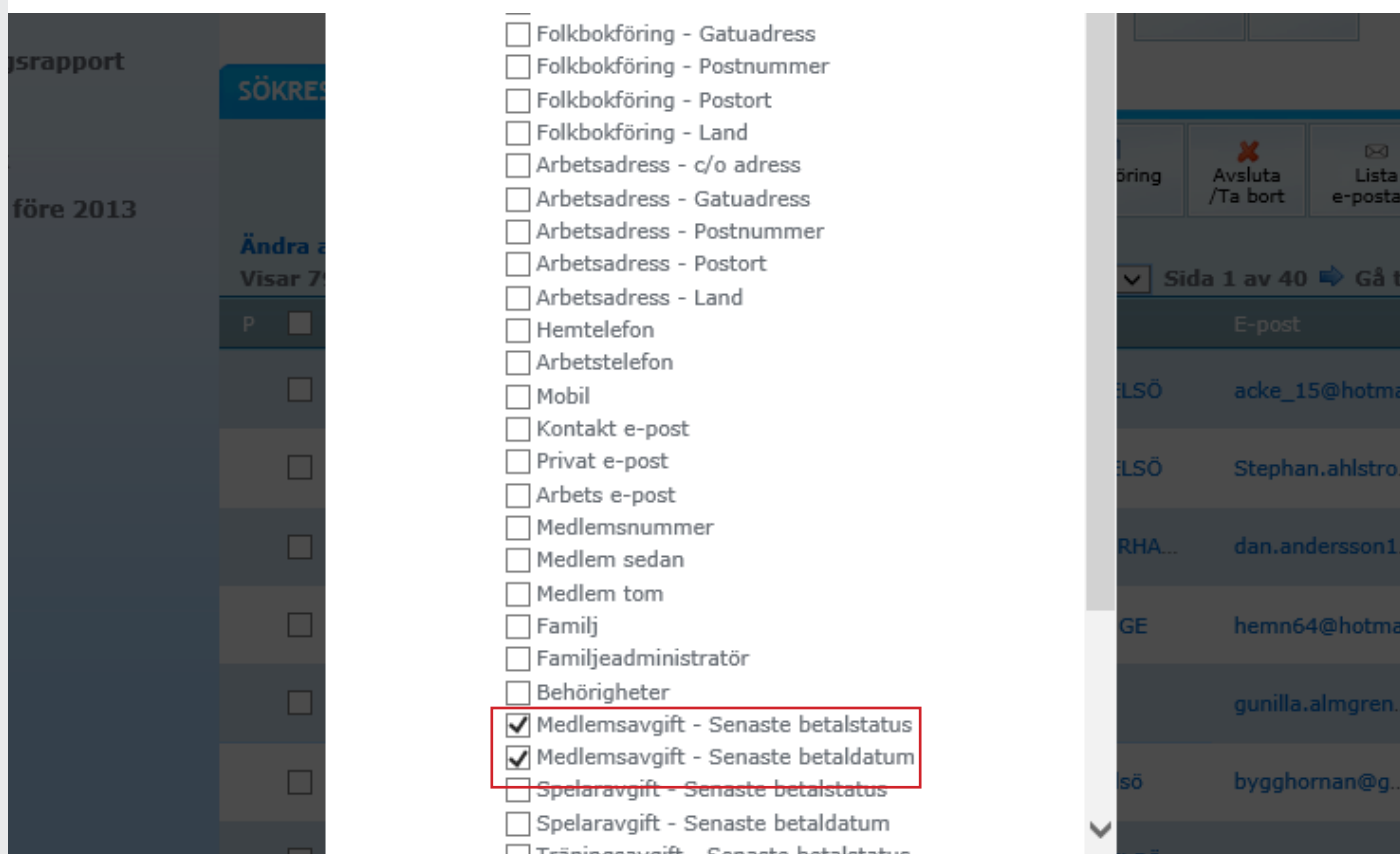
gsrapport

före 2013

SÖKRES

Ändra a
Visar 79

P

Folkbokföring - Gatuadress
Folkbokföring - Postnummer
Folkbokföring - Postort
Folkbokföring - Land
Arbetsadress - c/o adress
Arbetsadress - Gatuadress
Arbetsadress - Postnummer
Arbetsadress - Postort
Arbetsadress - Land
Hemtelefon
Arbetstelefon
Mobil
Kontakt e-post
Privat e-post
Arbets e-post
Medlemsnummer
Medlem sedan
Medlem tom
Familj
Familjeadministratör
Behörigheter
Medlemsavgift - Senaste betalstatus
Medlemsavgift - Senaste betaldatum
Spelaravgift - Senaste betalstatus
Spelaravgift - Senaste betaldatum
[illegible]

föring
Avsluta /Ta bort
Lista e-posta

Sida 1 av 40 Gå t

E-post
ELSÖ acke_15@hotma
ELSÖ Stephan.ahlstro
RHA... dan.andersson1
GE hemn64@hotma
gunilla.almgren.
lsö bygghornan@g...